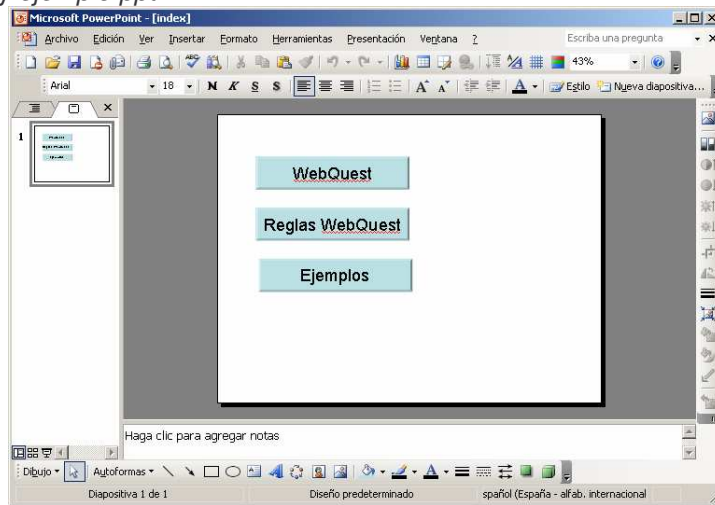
Microsoft PowerPoint - [index]

Archivo Edición Ver Insertar Formato Herramientas Presentación Ventana ?

Escriba una pregunta

43%

Arial 18 N K S S

Estilo Nueva diapositiva...

1

WebQuest

Reglas WebQuest

Ejemplos

Haga clic para agregar notas

Dibujo Autoformas

Diapositiva 1 de 1 Diseño predeterminado spañol (España - alfab. internacional